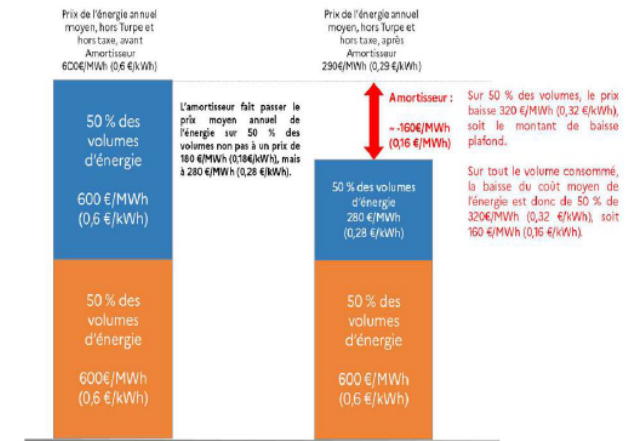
Prix de l'énergie annuel moyen, hors Turpe et hors taxe, avant Amortisseur
600€/MWh (0,6 €/kWh)

Prix de l'énergie annuel moyen, hors Turpe et hors taxe, après Amortisseur
290€/MWh (0,29 €/kWh)

50 % des volumes d'énergie

600 €/MWh (0,6 €/kWh)

L'amortisseur fait passer le prix moyen annuel de l'énergie sur 50 % des volumes non pas à un prix de 180 €/MWh (0,18€/kWh), mais à 280 €/MWh (0,28 €/kWh).

Amortisseur :

≈ -160€/MWh (0,16 €/MWh)

Sur 50 % des volumes, le prix baisse 320 €/MWh (0,32 €/kWh), soit le montant de baisse plafond.

Sur tout le volume consommé, la baisse du coût moyen de l'énergie est donc de 50 % de 320€/MWh (0,32 €/kWh), soit 160 €/MWh (0,16 €/kWh).

50 % des volumes d'énergie
280 €/MWh
(0,28 €/kWh)

50 % des volumes d'énergie

600€/MWh (0,6 €/kWh)

50 % des volumes d'énergie

600 €/MWh (0,6 €/kWh)